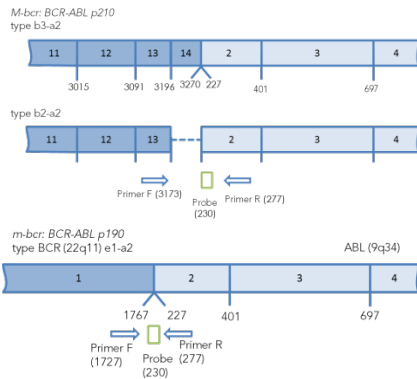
M-bcr: BCR-ABL p210
type b3-a2

11
12
13
14
2
3
4

3015
3091
3196
3270
227
401
697

type b2-a2

11
12
13
2
3
4

Primer F (3173)
Probe (230)
Primer R (277)

m-bcr: BCR-ABL p190
type BCR (22q11) e1-a2
ABL (9q34)

1
2
3
4

1767
227
401
697

Primer F (1727)
Probe (230)
Primer R (277)